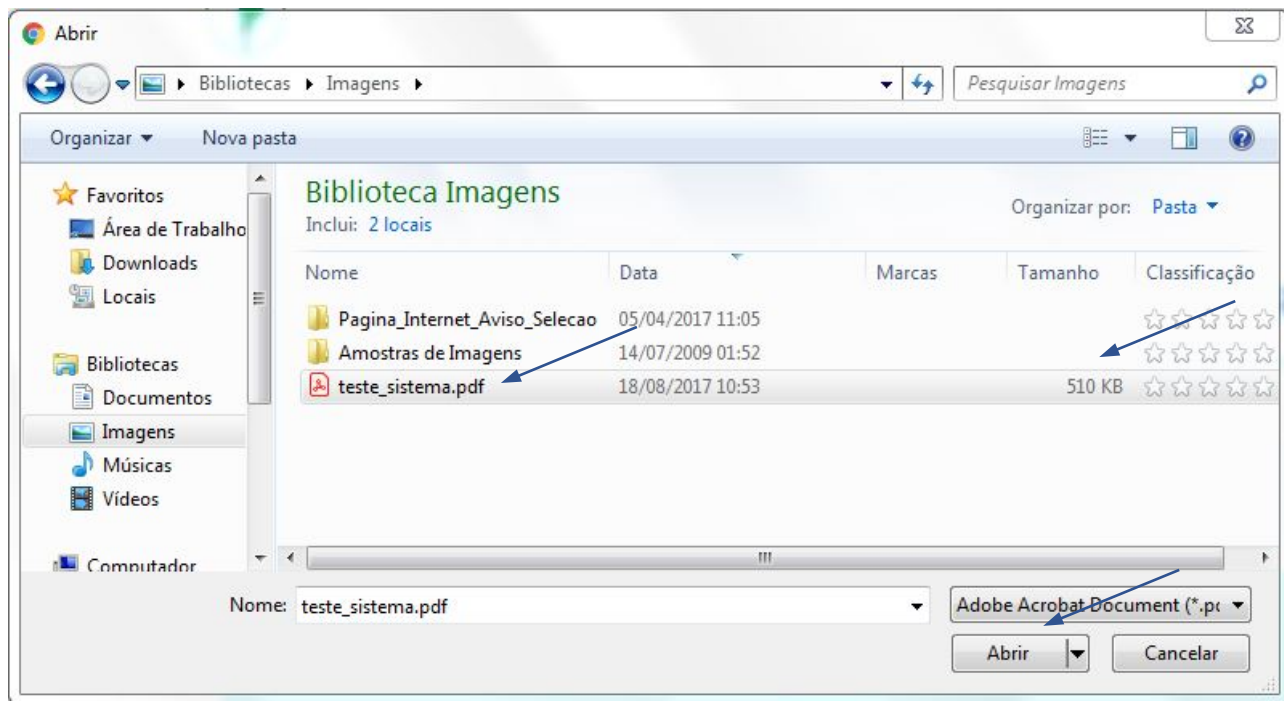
Abrir

Bibliotecas ▸ Imagens ▸

Pesquisar Imagens

Organizar ▾ Nova pasta

Favoritos
Área de Trabalho
Downloads
Locais

Bibliotecas
Documentos
Imagens
Músicas
Vídeos

Computador

Biblioteca Imagens
Inclui: 2 locais

Organizar por: Pasta ▾

| Nome | Data | Marcas | Tamanho | Classificação |
|---|---|---|---|---|
| Pagina_Internet_Aviso_Selecao | 05/04/2017 11:05 | | | |
| Amostras de Imagens | 14/07/2009 01:52 | | | |
| teste_sistema.pdf | 18/08/2017 10:53 | | 510 KB | |

Nome: teste_sistema.pdf

Adobe Acrobat Document (*.pc

Abrir

Cancelar